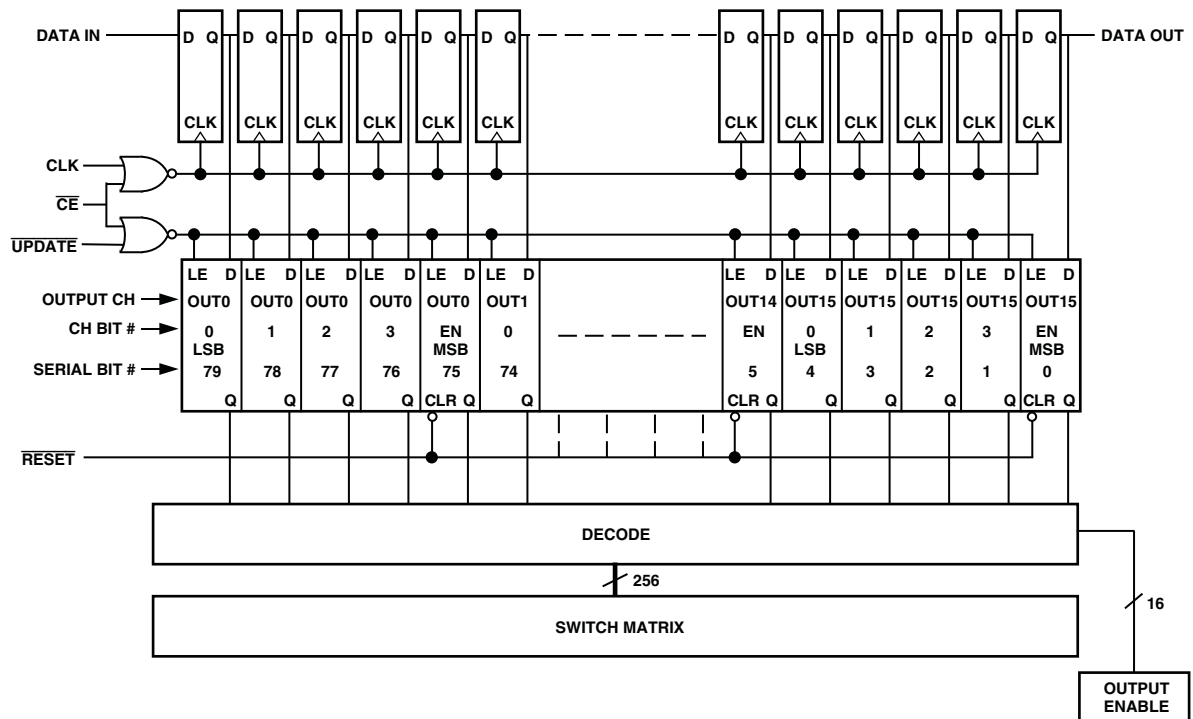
DATA IN
D Q D Q D Q D Q D Q D Q D Q D Q D Q D Q D Q D Q
DATA OUT
CLK CLK CLK CLK CLK CLK CLK CLK CLK CLK CLK CLK
CLK
$\overline{CE}$
$\overline{UPDATE}$

| | | | | | | | | | | | | | |
|---|---|---|---|---|---|---|---|---|---|---|---|---|---|
| | LE D | LE D | LE D | LE D | LE D | LE D | | LE D | LE D | LE D | LE D | LE D | LE D |
| OUTPUT CH | OUT0 | OUT0 | OUT0 | OUT0 | OUT0 | OUT1 | | OUT14 | OUT15 | OUT15 | OUT15 | OUT15 | OUT15 |
| CH BIT # | 0 LSB | 1 | 2 | 3 | EN MSB | 0 | | EN | 0 LSB | 1 | 2 | 3 | EN MSB |
| SERIAL BIT # | 79 | 78 | 77 | 76 | 75 | 74 | | 5 | 4 | 3 | 2 | 1 | 0 |
| | Q | Q | Q | Q | CLR Q | Q | | CLR Q | Q | Q | Q | Q | CLR Q |

$\overline{RESET}$

DECODE

256

SWITCH MATRIX

16

OUTPUT ENABLE